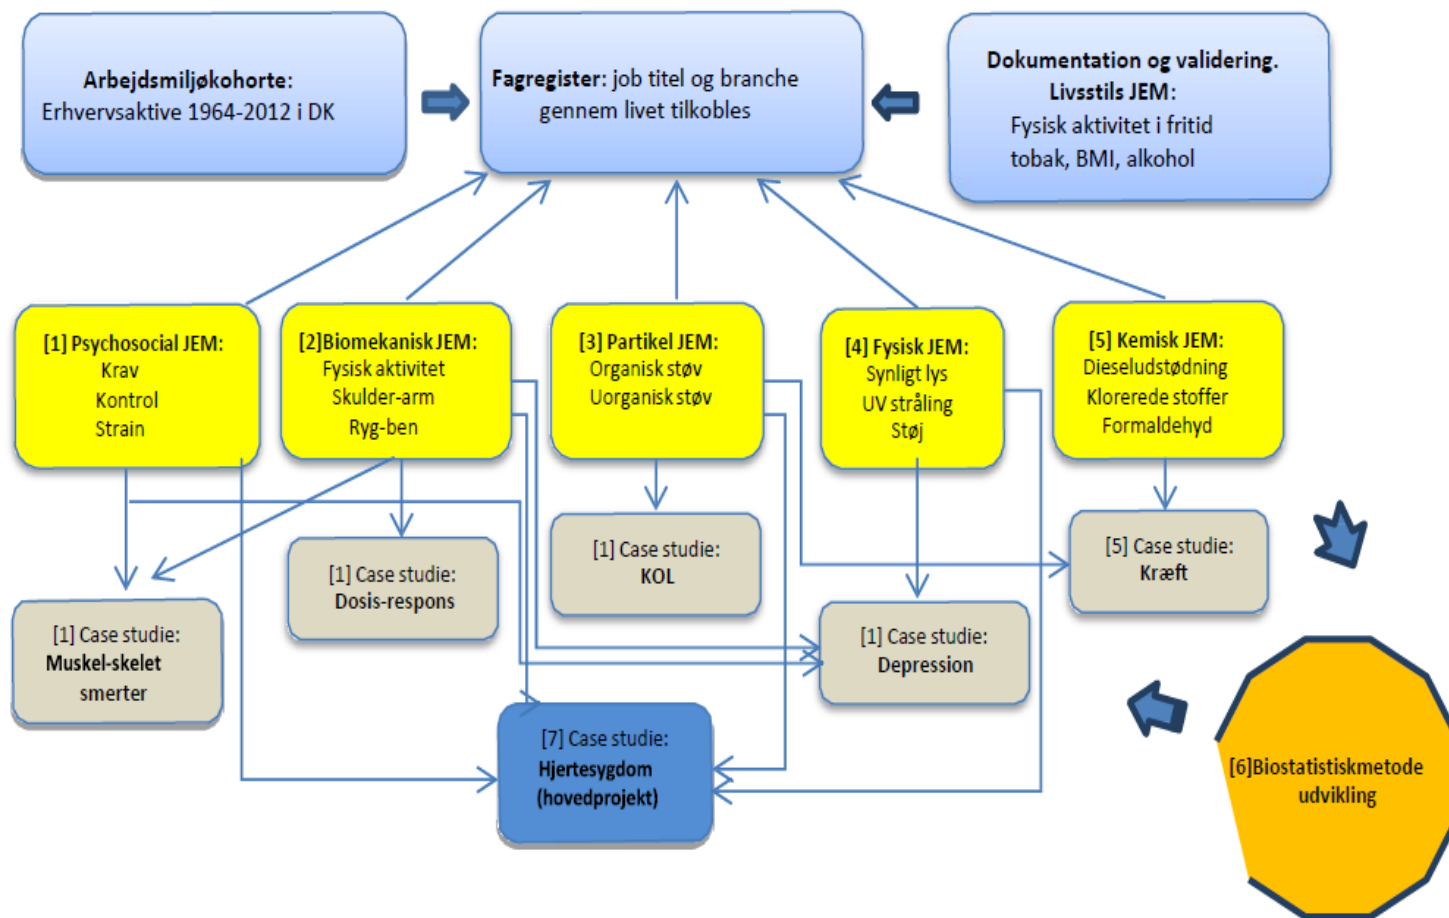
**Arbejdsmiljøkohorte:**
Erhvervsaktive 1964-2012 i DK

**Fagregister:** job titel og branche gennem livet tilkobles

**Dokumentation og validering.**
**Livsstils JEM:**
Fysisk aktivitet i fritid
tobak, BMI, alkohol

**[1] Psychosocial JEM:**
Krav
Kontrol
Strain

**[2]Biomekanisk JEM:**
Fysisk aktivitet
Skulder-arm
Ryg-ben

**[3] Partikel JEM:**
Organisk støv
Uorganisk støv

**[4] Fysisk JEM:**
Synligt lys
UV stråling
Støj

**[5] Kemisk JEM:**
Dieseludstødning
Klorerede stoffer
Formaldehyd

[1] Case studie:
**Dosis-respons**

[1] Case studie:
**KOL**

[5] Case studie:
**Kræft**

[1] Case studie:
**Muskel-skelet**
smerter

[1] Case studie:
**Depression**

[7] Case studie:
**Hjertesygdom**
**(hovedprojekt)**

**[6]Biostatistiskmetode udvikling**